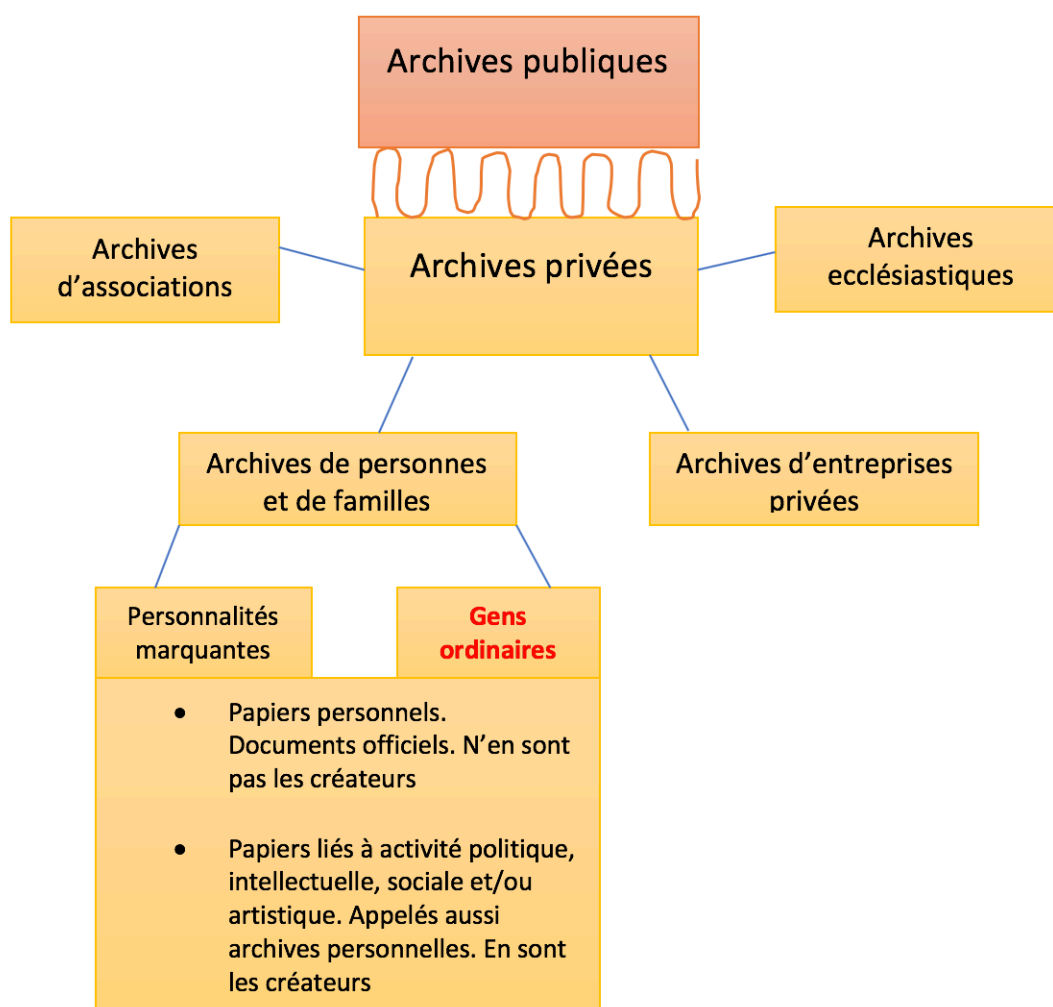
Archives publiques

Archives d’associations

Archives privées

Archives ecclésiastiques

Archives de personnes et de familles

Archives d’entreprises privées

Personnalités marquantes

Gens ordinaires

- Papiers personnels. Documents officiels. N’en sont pas les créateurs

- Papiers liés à activité politique, intellectuelle, sociale et/ou artistique. Appelés aussi archives personnelles. En sont les créateurs